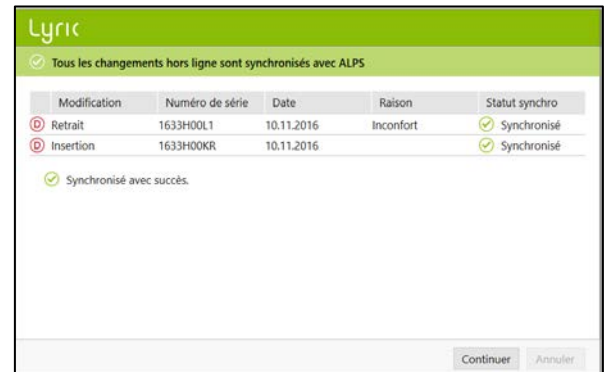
Lyric

Tous les changements hors ligne sont synchronisés avec ALPS

| | Modification | Numéro de série | Date | Raison | Statut synchro |
|---|---|---|---|---|---|
| D | Retrait | 1633H00L1 | 10.11.2016 | Inconfort | Synchronisé |
| D | Insertion | 1633H00KR | 10.11.2016 | | Synchronisé |

Synchronisé avec succès.

Continuer Annuler